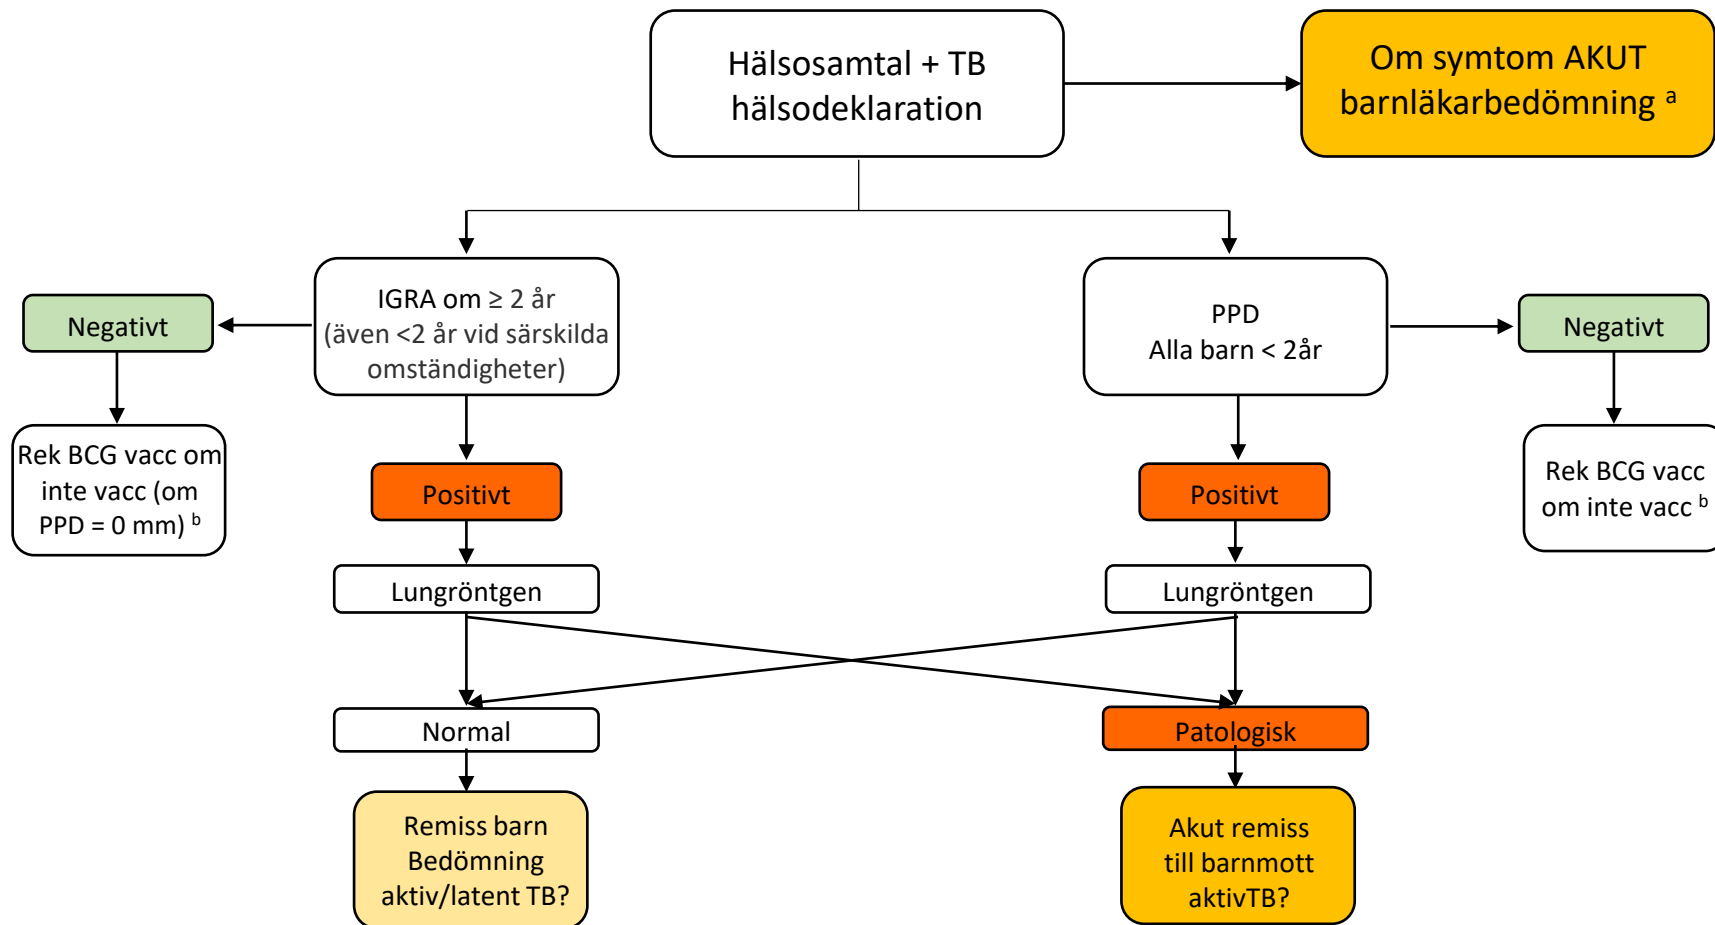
Hälsosamtal + TB hälsodeklaration

Om symtom AKUT barnläkarbedömning $^{a}$

IGRA om ≥ 2 år (även <2 år vid särskilda omständigheter)

PPD
Alla barn < 2år

Negativt

Rek BCG vacc om inte vacc (om PPD = 0 mm) $^{b}$

Positivt

Lungröntgen

Negativt

Rek BCG vacc om inte vacc $^{b}$

Positivt

Lungröntgen

Normal

Patologisk

Remiss barn Bedömning aktiv/latent TB?

Akut remiss till barnmott aktivTB?